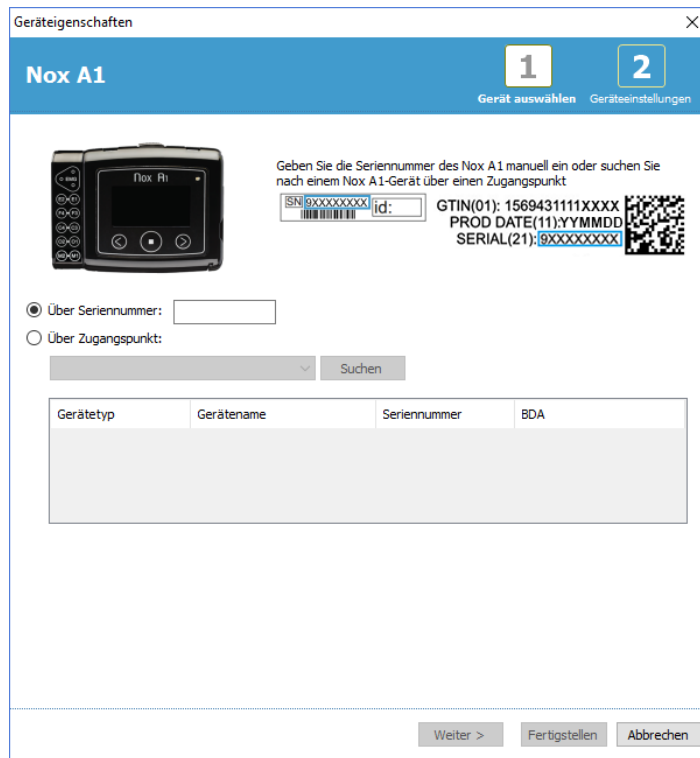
Geräteigenschaften

Nox A1

1
Gerät auswählen

2
Geräteeinstellungen

Nox A1

Geben Sie die Seriennummer des Nox A1 manuell ein oder suchen Sie nach einem Nox A1-Gerät über einen Zugangspunkt

SN 9XXXXXXXX id:

GTIN(01): 1569431111XXXX
PROD DATE(11):YYMMDD
SERIAL(21): 9XXXXXXXX

Über Seriennummer:

Über Zugangspunkt:

Suchen

| Gerätetyp | Gerätename | Seriennummer | BDA |
|---|---|---|---|

Weiter >
Fertigstellen
Abbrechen